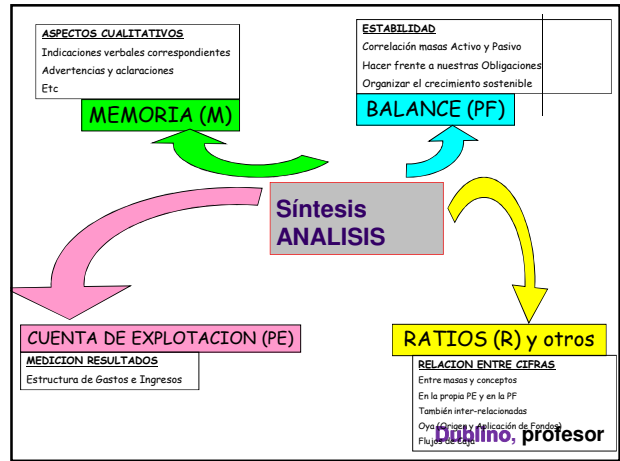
ASPECTOS CUALITATIVOS
Indicaciones verbales correspondientes
Advertencias y aclaraciones
Etc

MEMORIA (M)

ESTABILIDAD
Correlación masas Activo y Pasivo
Hacer frente a nuestras Obligaciones
Organizar el crecimiento sostenible

BALANCE (PF)

Síntesis
ANALISIS

CUENTA DE EXPLOTACION (PE)

MEDICION RESULTADOS
Estructura de Gastos e Ingresos

RATIOS (R) y otros

RELACION ENTRE CIFRAS
Entre masas y conceptos
En la propia PE y en la PF
También inter-relacionadas
Oya (Origen y Aplicación de Fondos)
Flujos de Caja

Dublino, profesor